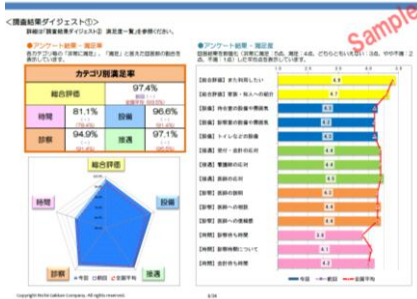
<調査結果ダイジェスト①>
詳細は"調査結果ダイジェスト⑤ 満足度一覧"を参照ください。

●アンケート結果・満足率
各カテゴリ毎の「非常に満足」・「満足」と答えた回答者の割合を表示しています。

| カテゴリ別満足率 | | | |
|---|---|---|---|
| 総合評価 | 97.4% | | |
| 時間 | 81.1% | 設備 | 96.6% |
| 診療 | 94.9% | 接遇 | 97.1% |

総合評価
時間
設備
診療
接遇
今回 前回 全国平均

●アンケート結果・満足度
設問毎の満足度を「非常に満足：5点、満足：4点、どちらともいえない：3点、やや不満：2点、不満：1点」とした平均点を表示しています。

【総合評価】また利用したい 4.8
【総合評価】家族・知人への紹介 4.7
【設備】待合室の設備や環境性
【設備】診察室の設備や環境性
【設備】トイレなどの設備
【接遇】受付・会計の応対
【接遇】看護師の応対 4.4
【接遇】医師の応対 4.5
【診療】医師の説明
【診療】医師への質問
【診療】医師への信頼感
【時間】診察待ち時間
【時間】診察時間について
【時間】会計待ち時間

今回 前回 全国平均

Copyright (c) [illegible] All rights reserved.
4/34

Sample